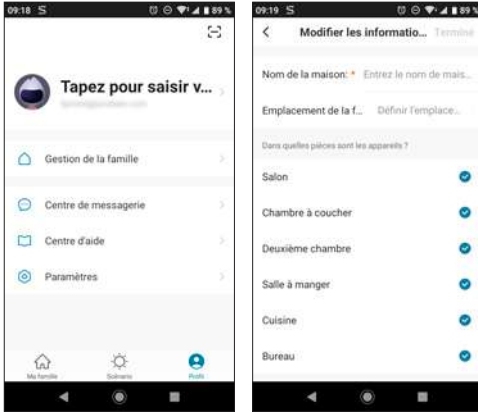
09:18 S
89 %

Tapez pour saisir v...
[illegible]

Gestion de la famille

Centre de messagerie

Centre d'aide

Paramètres

Ma famille
Scénario
Profil

09:19 S
89 %

Modifier les informatio...
Terminé

Nom de la maison: * Entrez le nom de mais...

Emplacement de la f... Définir l'emplace...

Dans quelles pièces sont les appareils ?

Salon

Chambre à coucher

Deuxième chambre

Salle à manger

Cuisine

Bureau